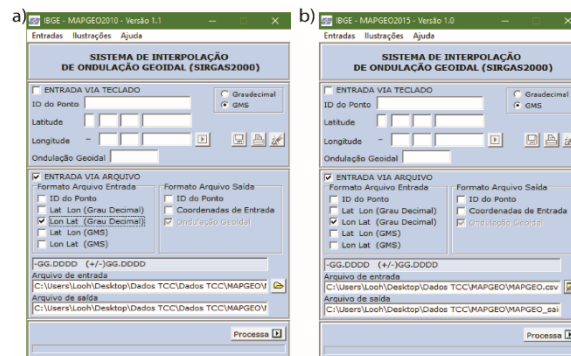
a) IBGE - MAPGEO2010 - Versão 1.1

Entradas Ilustrações Ajuda

SISTEMA DE INTERPOLAÇÃO DE ONDULAÇÃO GEOIDAL (SIRGAS2000)

ENTRADA VIA TECLADO

ID do Ponto

Grau decimal

GMS

Latitude

Longitude

Ondulação Geoidal

ENTRADA VIA ARQUIVO

Formato Arquivo Entrada

ID do Ponto

Lat Lon (Grau Decimal)

Lon Lat (Grau Decimal)

Lat Lon (GMS)

Lon Lat (GMS)

Formato Arquivo Saída

ID do Ponto

Coordenadas de Entrada

Ondulação Geoidal

-GG.DDDD (+/-)GG.DDDD

Arquivo de entrada

C:\Users\Looh\Desktop\Dados TCC\Dados TCC\MAPGEO\

Arquivo de saída

C:\Users\Looh\Desktop\Dados TCC\Dados TCC\MAPGEO\

Processa

b) IBGE - MAPGEO2015 - Versão 1.0

Entradas Ilustrações Ajuda

SISTEMA DE INTERPOLAÇÃO DE ONDULAÇÃO GEOIDAL (SIRGAS2000)

ENTRADA VIA TECLADO

ID do Ponto

Grau decimal

GMS

Latitude

Longitude

Ondulação Geoidal

ENTRADA VIA ARQUIVO

Formato Arquivo Entrada

ID do Ponto

Lat Lon (Grau Decimal)

Lon Lat (Grau Decimal)

Lat Lon (GMS)

Lon Lat (GMS)

Formato Arquivo Saída

ID do Ponto

Coordenadas de Entrada

Ondulação Geoidal

-GG.DDDD (+/-)GG.DDDD

Arquivo de entrada

C:\Users\Looh\Desktop\Dados TCC\Dados TCC\MAPGEO\MAPGEO.csv

Arquivo de saída

C:\Users\Looh\Desktop\Dados TCC\Dados TCC\MAPGEO\MAPGEO_sai

Processa